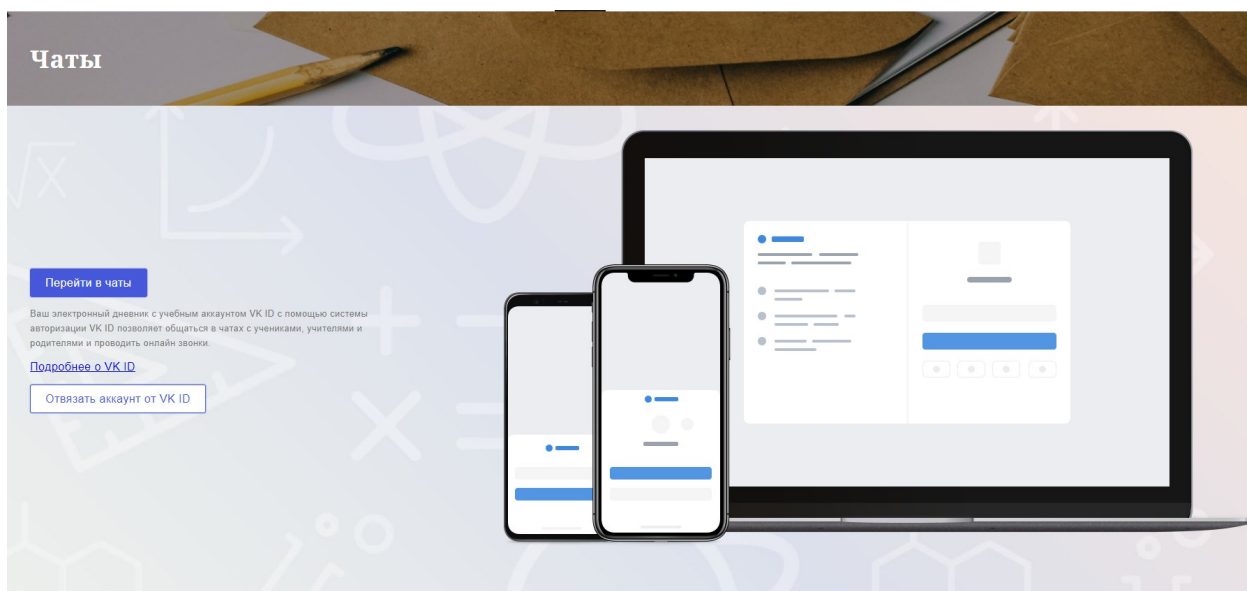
Чаты

Перейти в чаты

Ваш электронный дневник с учебным аккаунтом VK ID с помощью системы авторизации VK ID позволяет общаться в чатах с учениками, учителями и родителями и проводить онлайн звонки.

Подробнее о VK ID

Отвязать аккаунт от VK ID